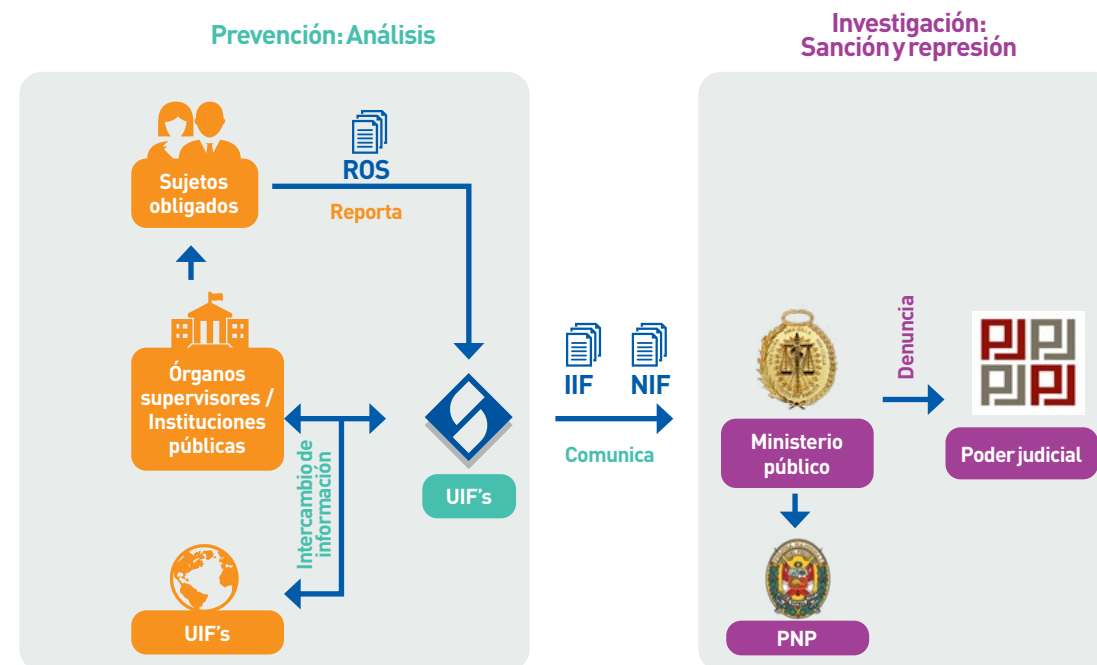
Prevención: Análisis

Investigación: Sanción y represión

Sujetos obligados

ROS

Reporta

Órganos supervisores / Instituciones públicas

Intercambio de información

UIF's

UIF's

IIF

NIF

Comunica

Ministerio público

Denuncia

Poder judicial

PNP